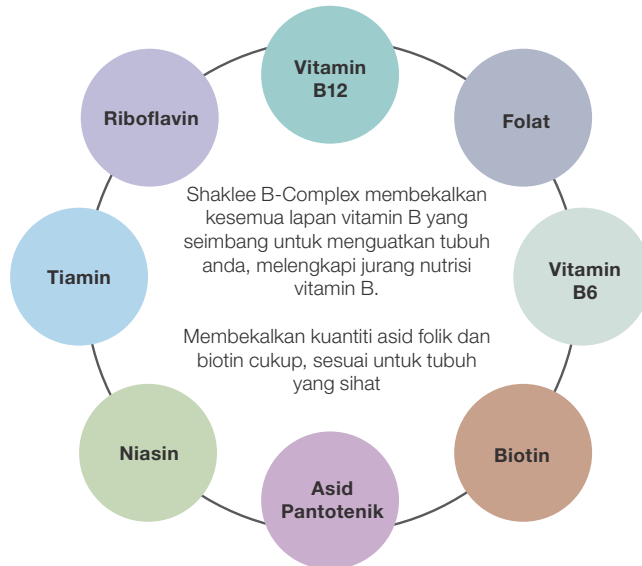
Vitamin B12

Folat

Vitamin B6

Biotin

Asid Pantotenik

Niasin

Tiamin

Riboflavin

Shaklee B-Complex membekalkan kesemua lapan vitamin B yang seimbang untuk menguatkan tubuh anda, melengkapi jurang nutrisi vitamin B.

Membekalkan kuantiti asid folik dan biotin cukup, sesuai untuk tubuh yang sihat